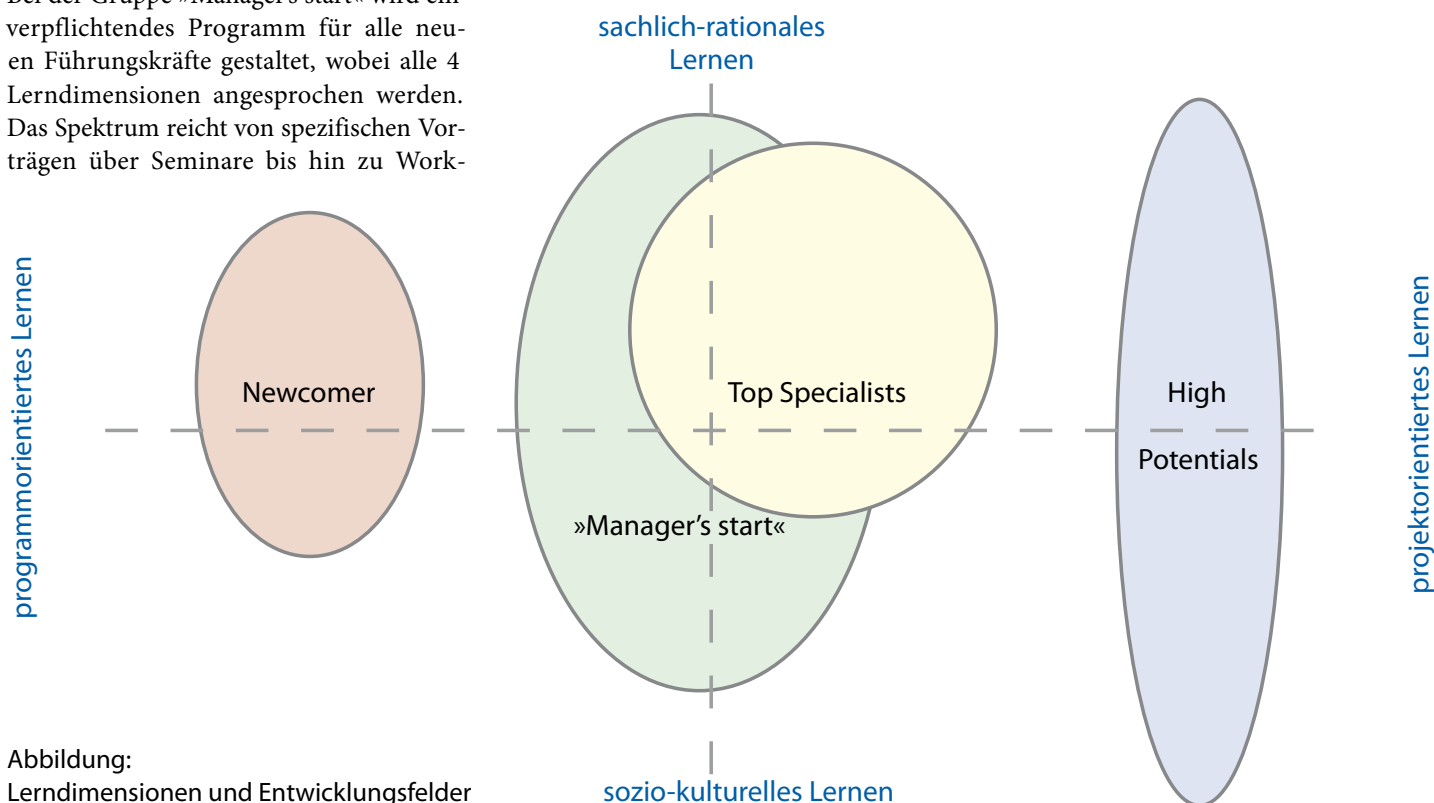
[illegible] Gruppe »Manager's start« wird ein verpflichtendes Programm für alle neuen Führungskräfte gestaltet, wobei alle 4 Lerndimensionen angesprochen werden. Das Spektrum reicht von spezifischen Vorträgen über Seminare bis hin zu Work-

sachlich-rationales Lernen

programmorientiertes Lernen

projektorientiertes Lernen

Newcomer

Top Specialists

High Potentials

»Manager's start«

sozio-kulturelles Lernen

Abbildung:
Lerndimensionen und Entwicklungsfelder